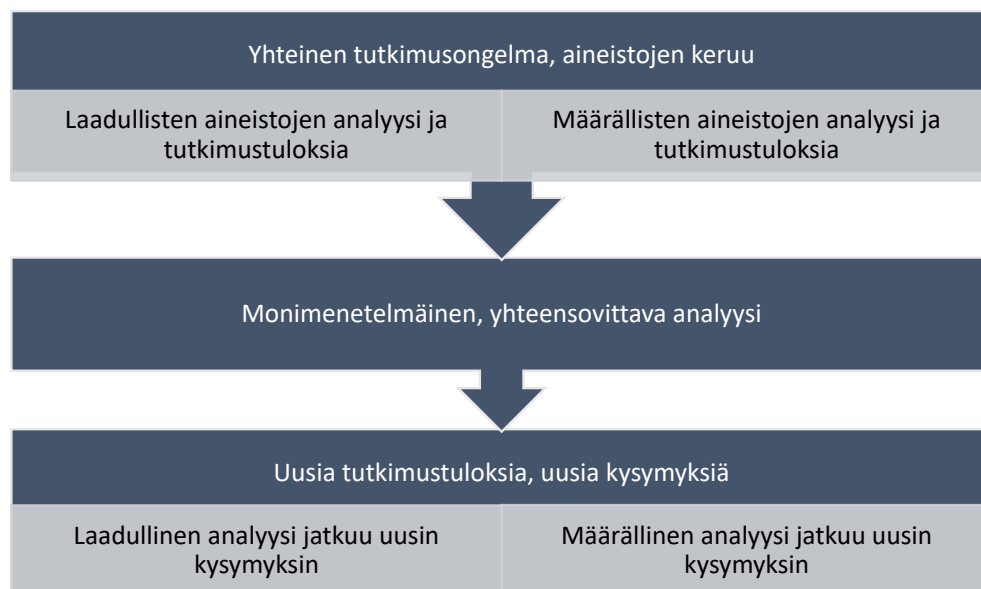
Yhteinen tutkimusongelma, aineistojen keruu

Laadullisten aineistojen analyysi ja tutkimustuloksia

Määrällisten aineistojen analyysi ja tutkimustuloksia

Monimenetelmäinen, yhteensovittava analyysi

Uusia tutkimustuloksia, uusia kysymyksiä

Laadullinen analyysi jatkuu uusin kysymyksin

Määrällinen analyysi jatkuu uusin kysymyksin